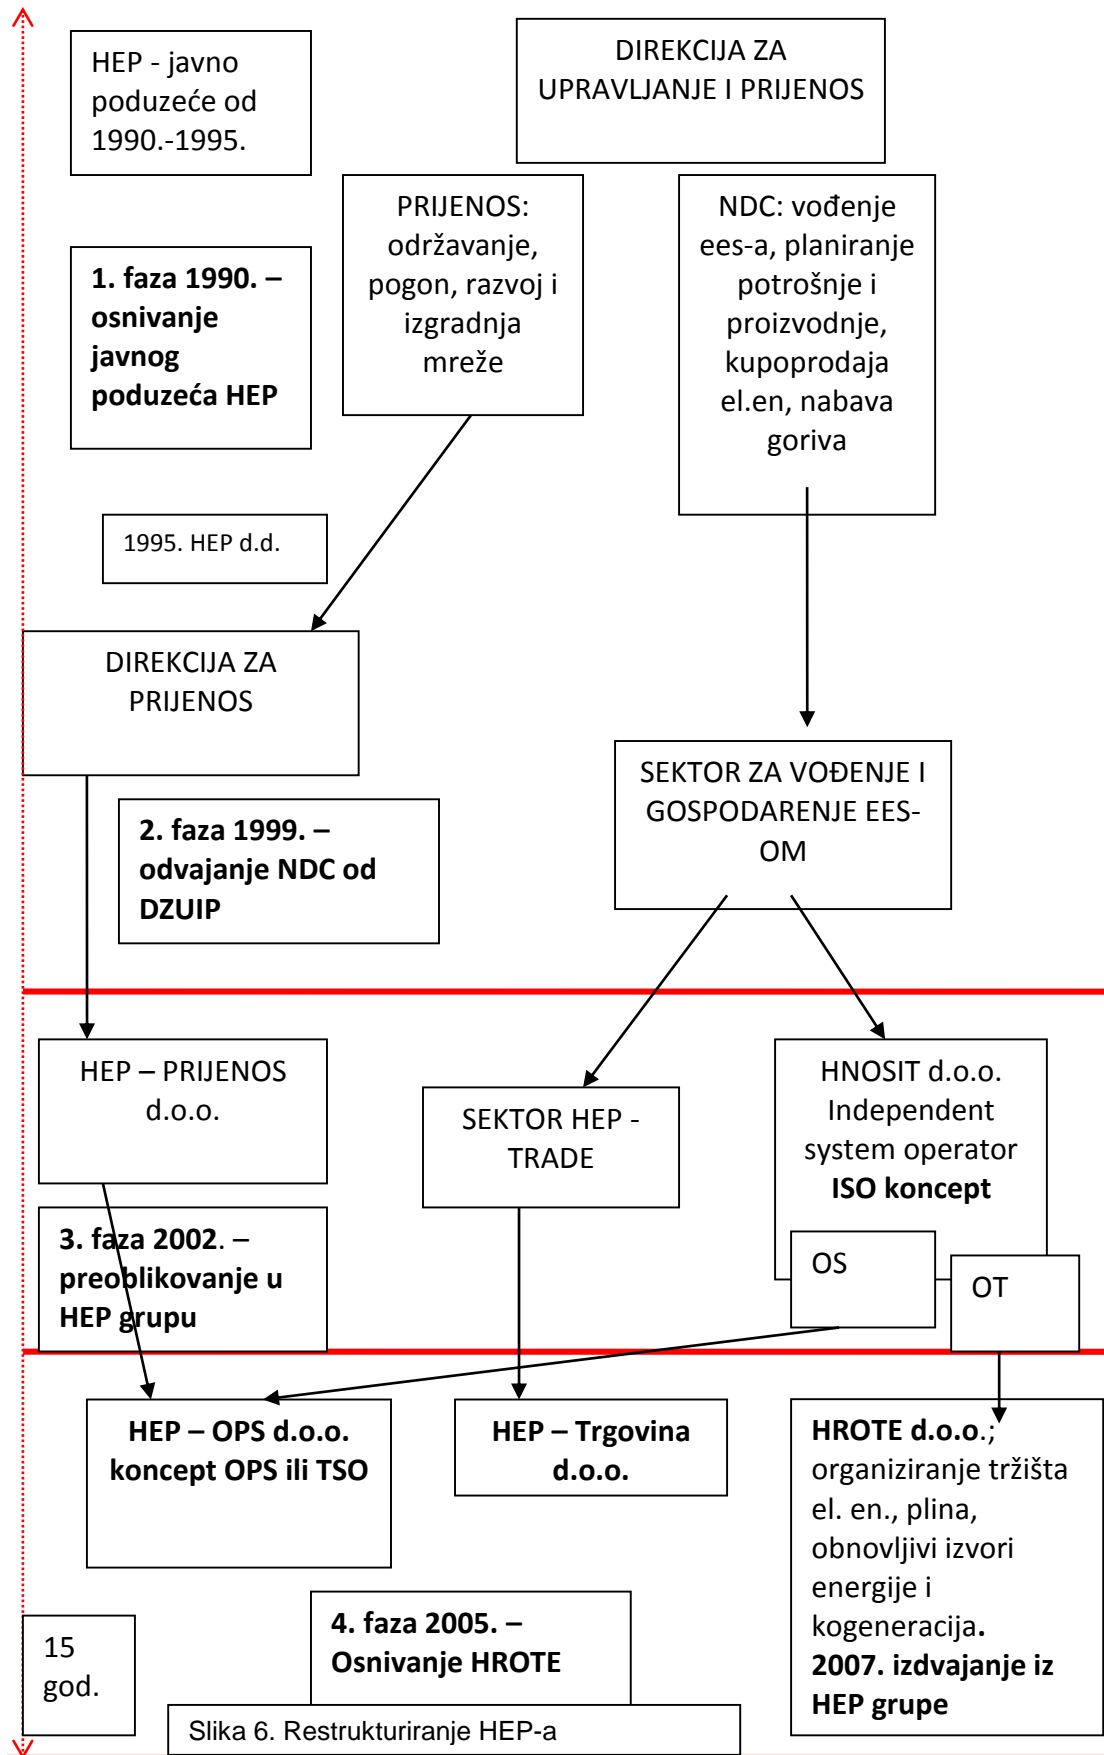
HEP - javno poduzeće od 1990.-1995.

DIREKCIJA ZA UPRAVLJANJE I PRIJENOS

PRIJENOS: održavanje, pogon, razvoj i izgradnja mreže

NDC: vođenje ees-a, planiranje potrošnje i proizvodnje, kupoprodaja el.en, nabava goriva

**1. faza 1990. – osnivanje javnog poduzeća HEP**

1995. HEP d.d.

DIREKCIJA ZA PRIJENOS

SEKTOR ZA VOĐENJE I GOSPODARENJE EES-OM

**2. faza 1999. – odvajanje NDC od DZUIP**

HEP – PRIJENOS d.o.o.

SEKTOR HEP - TRADE

HNOSIT d.o.o. Independent system operator **ISO koncept**

OS

OT

**3. faza 2002**. – **preoblikovanje u HEP grupu**

**HEP – OPS d.o.o. koncept OPS ili TSO**

**HEP – Trgovina d.o.o.**

**HROTE d.o.o.**; organiziranje tržišta el. en., plina, obnovljivi izvori energije i kogeneracija**. 2007. izdvajanje iz HEP grupe**

15 god.

**4. faza 2005. – Osnivanje HROTE**

Slika 6. Restrukturiranje HEP-a